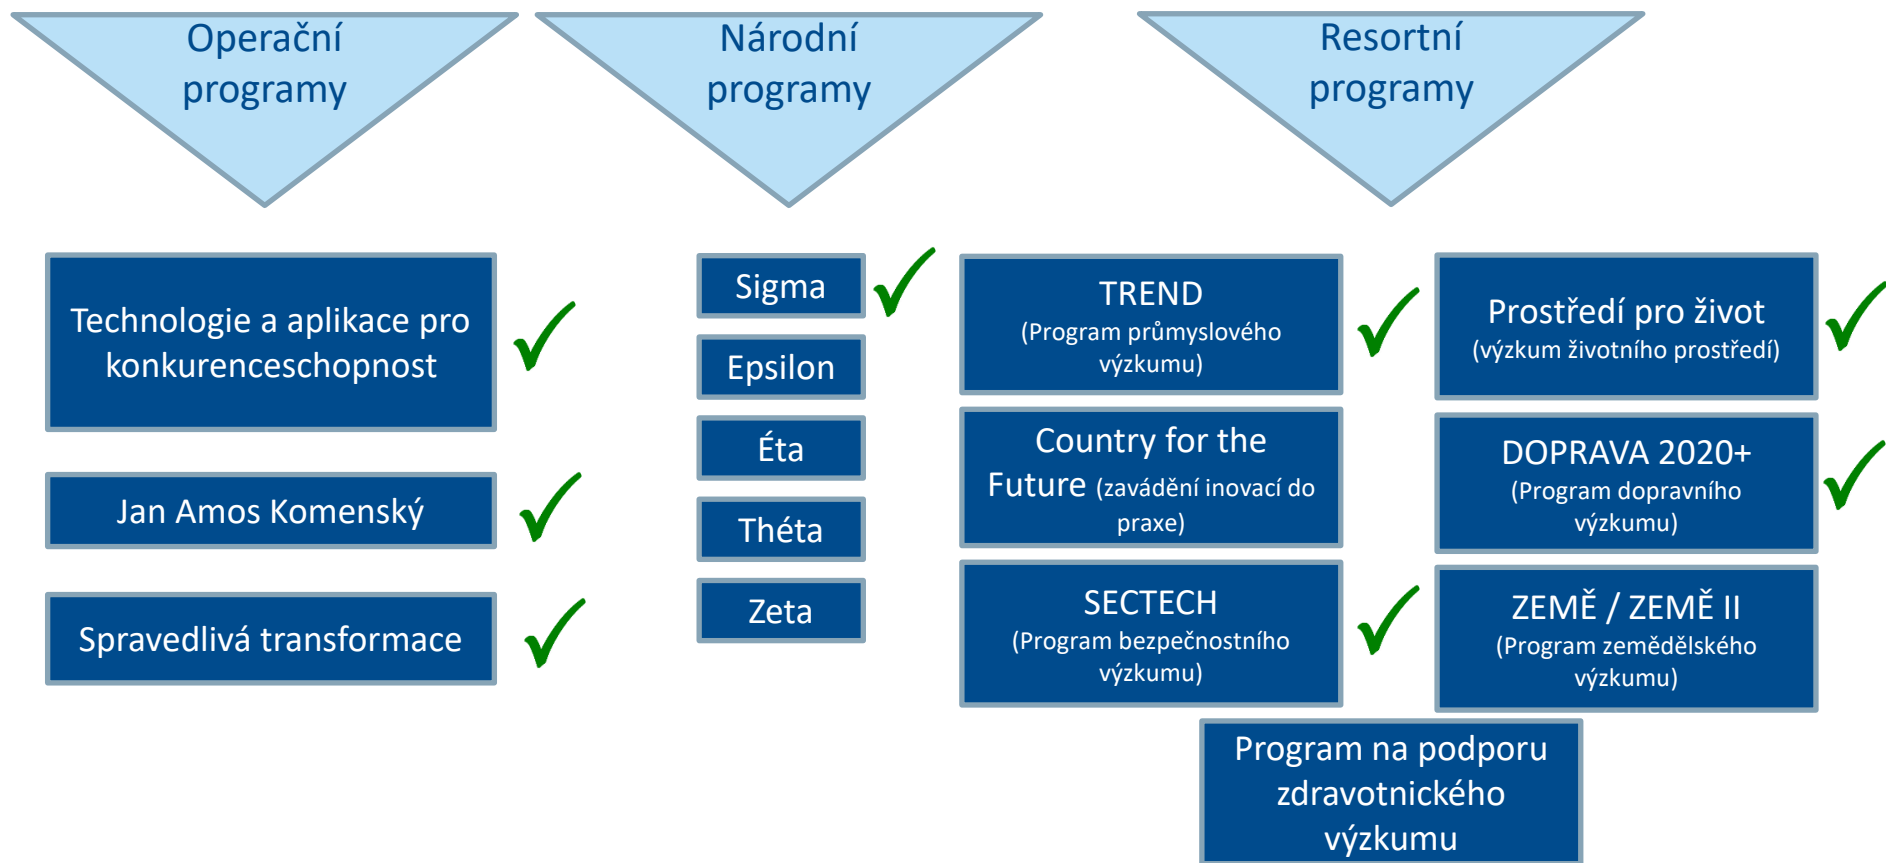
Operační programy

Národní programy

Resortní programy

Technologie a aplikace pro konkurenceschopnost

Jan Amos Komenský

Spravedlivá transformace

Sigma

Epsilon

Éta

Théta

Zeta

TREND (Program průmyslového výzkumu)

Country for the Future (zavádění inovací do praxe)

SECTECH (Program bezpečnostního výzkumu)

Prostředí pro život (výzkum životního prostředí)

DOPRAVA 2020+ (Program dopravního výzkumu)

ZEMĚ / ZEMĚ II (Program zemědělského výzkumu)

Program na podporu zdravotnického výzkumu